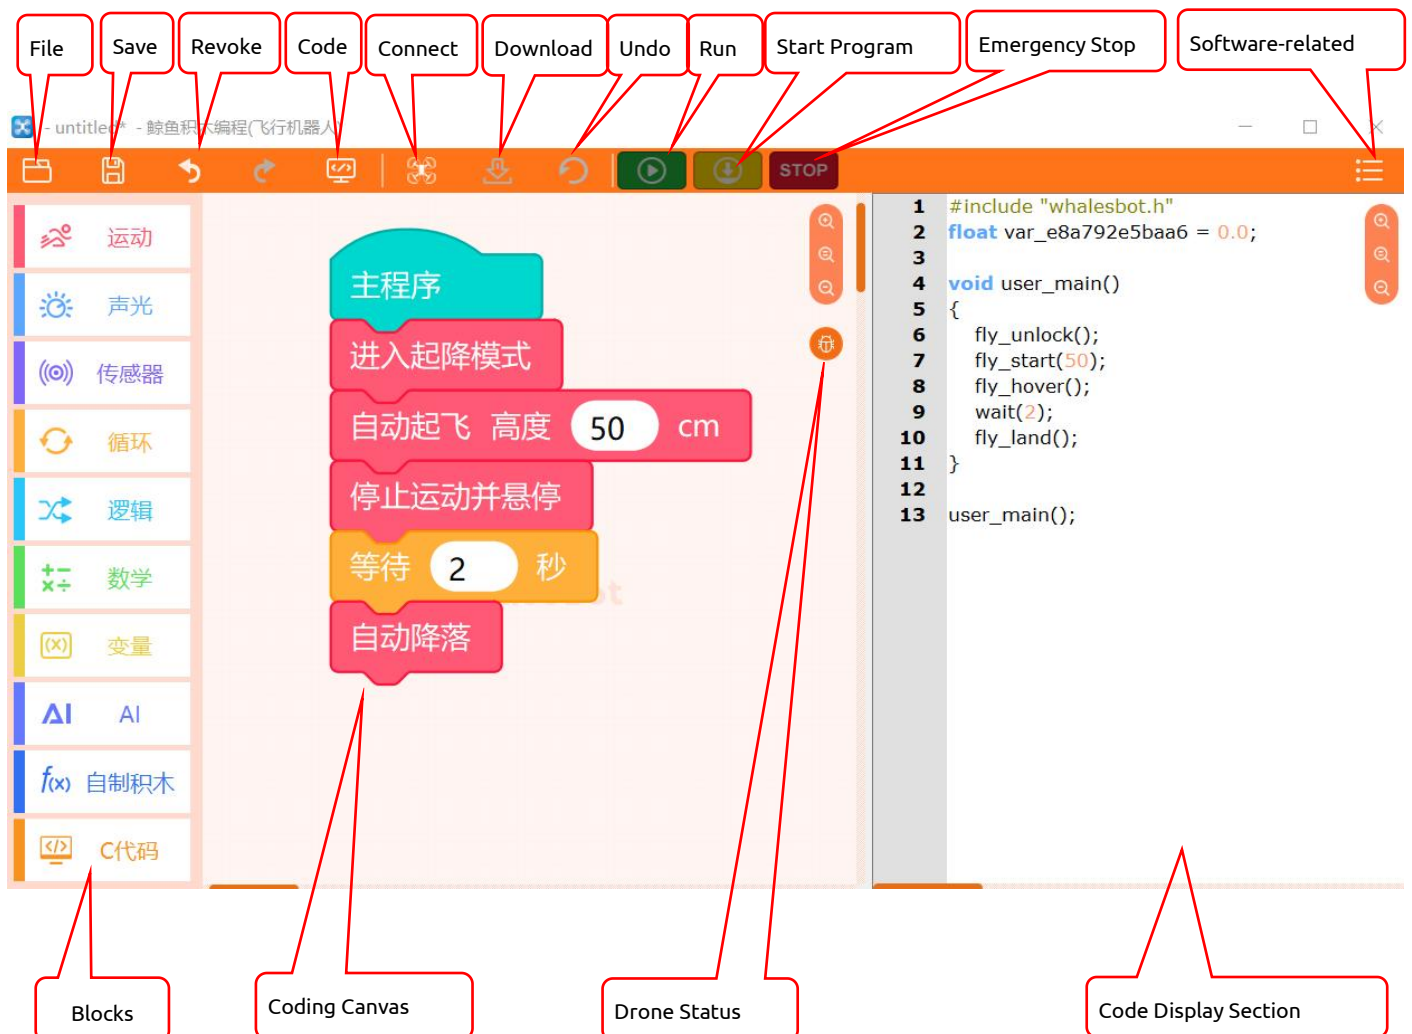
File
Save
Revoke
Code
Connect
Download
Undo
Run
Start Program
Emergency Stop
Software-related

- untitled* - 鲸鱼积木编程(飞行机器人)

STOP

运动
声光
传感器
循环
逻辑
数学
变量
AI
自制积木
C代码

主程序
进入起降模式
自动起飞 高度 50 cm
停止运动并悬停
等待 2 秒
自动降落

| 1 | #include "whalesbot.h" |
|---|---|
| 2 | float var_e8a792e5baa6 = 0.0; |
| 3 | |
| 4 | void user_main() |
| 5 | { |
| 6 | fly_unlock(); |
| 7 | fly_start(50); |
| 8 | fly_hover(); |
| 9 | wait(2); |
| 10 | fly_land(); |
| 11 | } |
| 12 | |
| 13 | user_main(); |

Blocks
Coding Canvas
Drone Status
Code Display Section